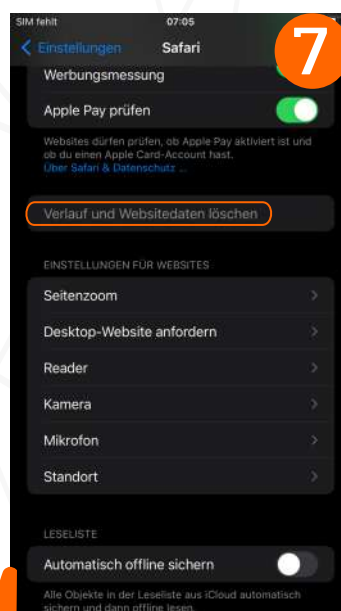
SIM fehlt
07:05
Einstellungen
Safari
7
Werbungsmessung
Apple Pay prüfen
Websites dürfen prüfen, ob Apple Pay aktiviert ist und ob du einen Apple Card-Account hast.
Über Safari & Datenschutz …
Verlauf und Websitedaten löschen
EINSTELLUNGEN FÜR WEBSITES
Seitenzoom
Desktop-Website anfordern
Reader
Kamera
Mikrofon
Standort
LESELISTE
Automatisch offline sichern
Alle Objekte in der Leseliste aus iCloud automatisch sichern und dann offline lesen.